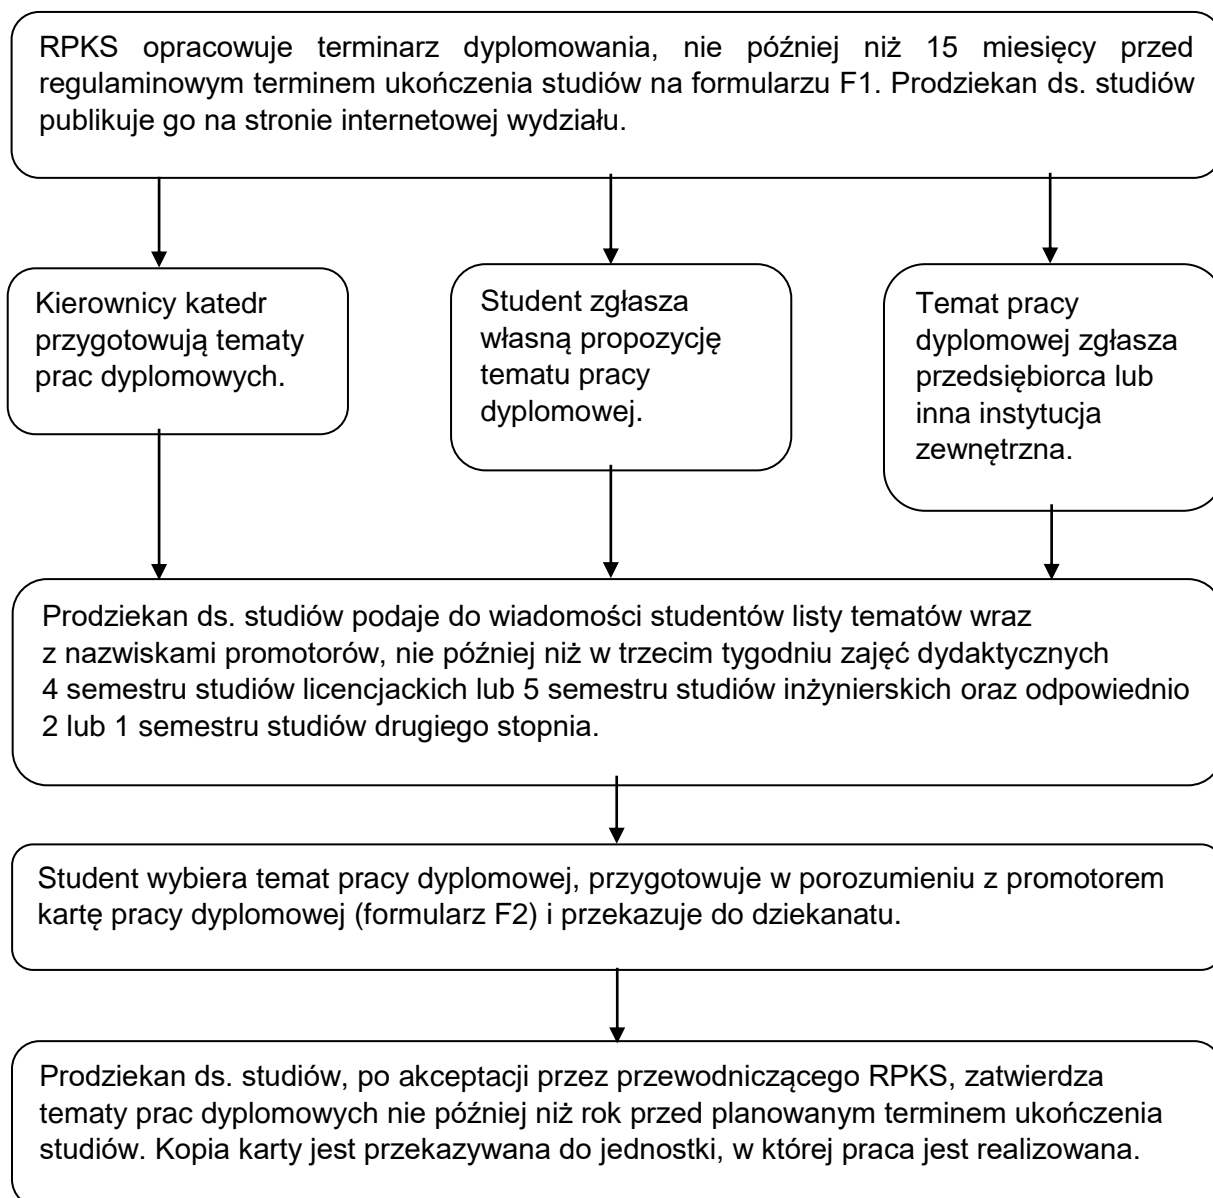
RPKS opracowuje terminarz dyplomowania, nie później niż 15 miesięcy przed regulaminowym terminem ukończenia studiów na formularzu F1. Prodziekan ds. studiów publikuje go na stronie internetowej wydziału.

Kierownicy katedr przygotowują tematy prac dyplomowych.

Student zgłasza własną propozycję tematu pracy dyplomowej.

Temat pracy dyplomowej zgłasza przedsiębiorca lub inna instytucja zewnętrzna.

Prodziekan ds. studiów podaje do wiadomości studentów listy tematów wraz z nazwiskami promotorów, nie później niż w trzecim tygodniu zajęć dydaktycznych 4 semestru studiów licencjackich lub 5 semestru studiów inżynierskich oraz odpowiednio 2 lub 1 semestru studiów drugiego stopnia.

Student wybiera temat pracy dyplomowej, przygotowuje w porozumieniu z promotorem kartę pracy dyplomowej (formularz F2) i przekazuje do dziekanatu.

Prodziekan ds. studiów, po akceptacji przez przewodniczącego RPKS, zatwierdza tematy prac dyplomowych nie później niż rok przed planowanym terminem ukończenia studiów. Kopia karty jest przekazywana do jednostki, w której praca jest realizowana.